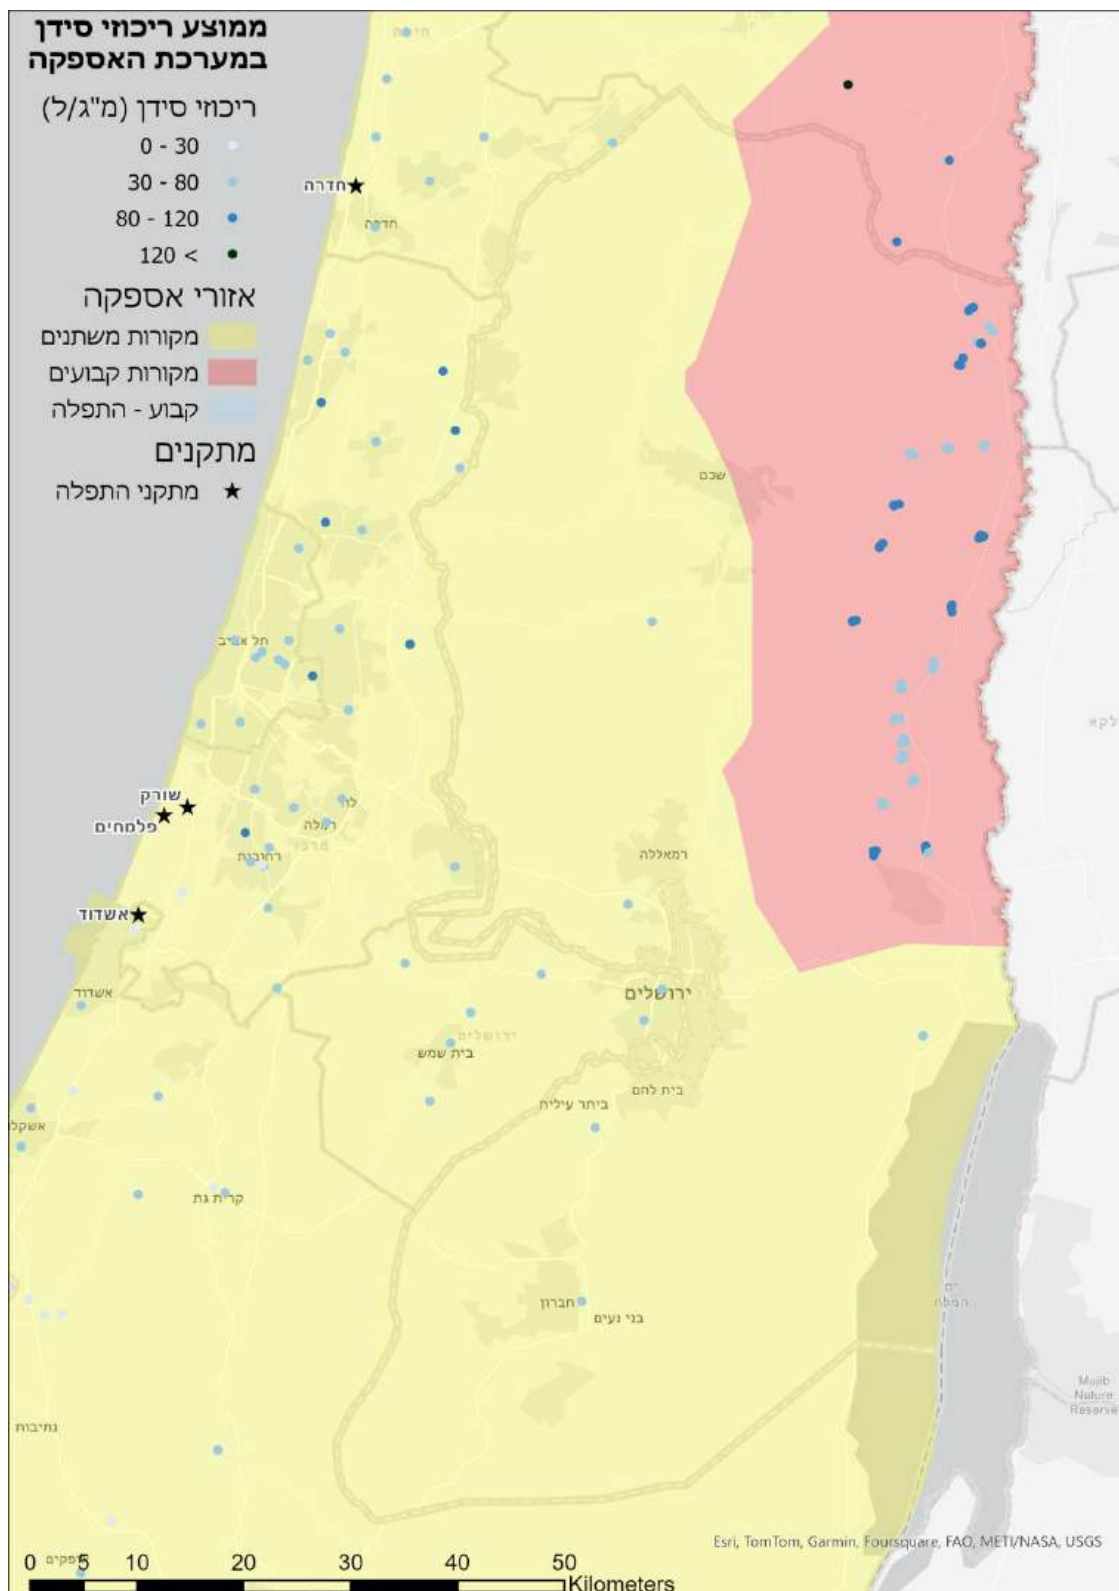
ממוצע ריכוזי סידן במערכת האספקה

ריכוזי סידן (מ"ג/ל)
0 - 30
30 - 80
80 - 120
120 <

אזורי אספקה
מקורות משתנים
מקורות קבועים
קבוע - התפלה

מתקנים
מתקני התפלה

חדרה
חדרה
שכם
תל אביב
לוד
רמלה
רחובות
שורק
פלמחים
אשדוד
אשדוד
רמאללה
ירושלים
ירושלים
בית שמש
בית לחם
ביתר עילית
אשקלון
קרית גת
חברון
בני נעים
ים המלח
נתיבות
אופקים
Mujib Nature Reserve

Esri, TomTom, Garmin, Foursquare, FAO, METI/NASA, USGS

0 5 10 20 30 40 50 Kilometers